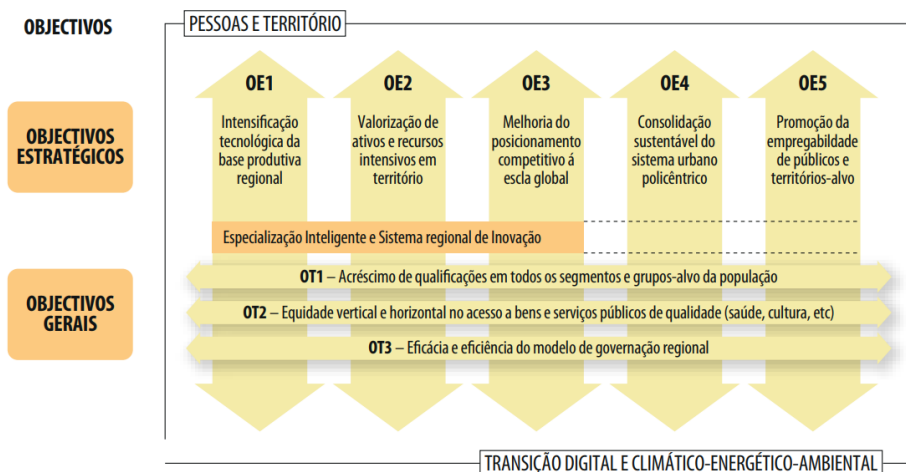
OBJECTIVOS

PESSOAS E TERRITÓRIO

OBJECTIVOS ESTRATÉGICOS

OE1
Intensificação tecnológica da base produtiva regional

OE2
Valorização de ativos e recursos intensivos em território

OE3
Melhoria do posicionamento competitivo á escla global

OE4
Consolidação sustentável do sistema urbano policêntrico

OE5
Promoção da empregabilidade de públicos e territórios-alvo

Especialização Inteligente e Sistema regional de Inovação

OBJECTIVOS GERAIS

OT1 – Acréscimo de qualificações em todos os segmentos e grupos-alvo da população

OT2 – Equidade vertical e horizontal no acesso a bens e serviços públicos de qualidade (saúde, cultura, etc)

OT3 – Eficácia e eficiência do modelo de governação regional

TRANSIÇÃO DIGITAL E CLIMÁTICO-ENERGÉTICO-AMBIENTAL